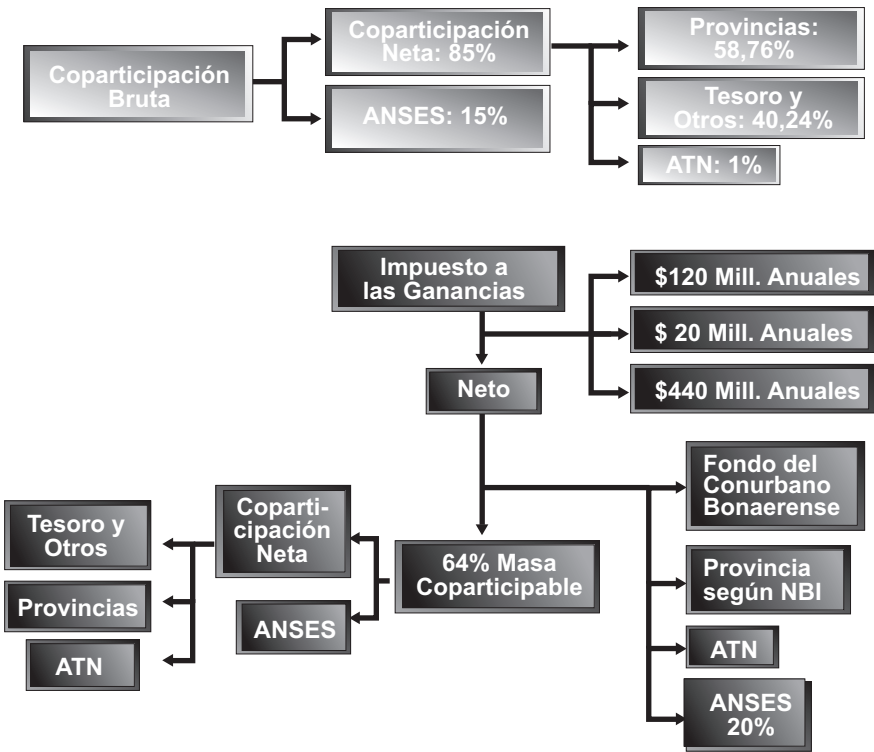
Coparticipación Bruta

Coparticipación Neta: 85%

ANSES: 15%

Provincias: 58,76%

Tesoro y Otros: 40,24%

ATN: 1%

Impuesto a las Ganancias

\$120 Mill. Anuales

\$ 20 Mill. Anuales

\$440 Mill. Anuales

Neto

Fondo del Conurbano Bonaerense

Tesoro y Otros

Coparticipación Neta

64% Masa Coparticipable

Provincias

Provincia según NBI

ANSES

ATN

ATN

ANSES 20%